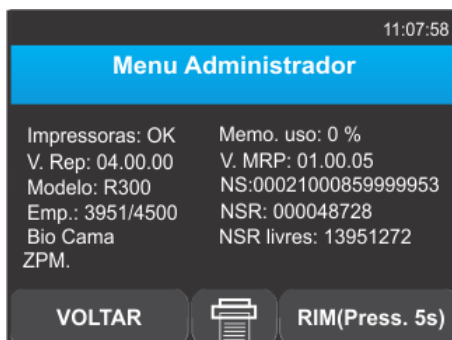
11:07:58

Menu Administrador

Impressoras: OK
V. Rep: 04.00.00
Modelo: R300
Emp.: 3951/4500
Bio Cama
ZPM.

Memo. uso: 0 %
V. MRP: 01.00.05
NS:00021000859999953
NSR: 000048728
NSR livres: 13951272

VOLTAR

RIM(Press. 5s)